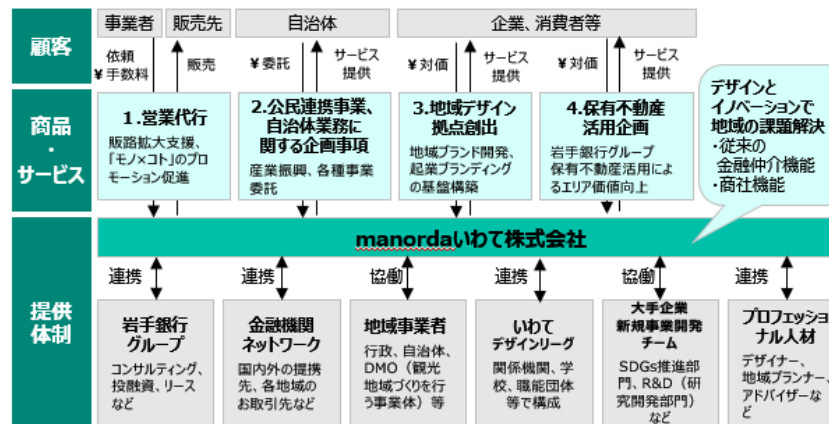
顧客

事業者 販売先

依頼 ¥手数料

販売

自治体

¥委託

サービス提供

企業、消費者等

¥対価

サービス提供

¥対価

サービス提供

デザインとイノベーションで地域の課題解決
・従来の金融仲介機能
・商社機能

商品・サービス

1.営業代行
販路拡大支援、「モノ×コト」のプロモーション促進

2.公民連携事業、自治体業務に関する企画事項
産業振興、各種事業委託

3.地域デザイン拠点創出
地域ブランド開発、起業ブランディングの基盤構築

4.保有不動産活用企画
岩手銀行グループ保有不動産活用によるエリア価値向上

manordaいわて株式会社

提供体制

連携

岩手銀行グループ
コンサルティング、投融資、リースなど

連携

金融機関ネットワーク
国内外の提携先、各地域のお取引先など

協働

地域事業者
行政、自治体、DMO（観光地域づくりを行う事業体）等

連携

いわてデザインリーグ
関係機関、学校、職能団体等で構成

協働

大手企業新規事業開発チーム
SDGs推進部門、R&D（研究開発部門）など

連携

プロフェッショナル人材
デザイナー、地域プランナー、アドバイザーなど